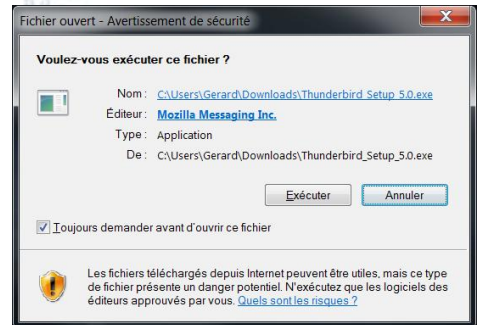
Fichier ouvert - Avertissement de sécurité

Voulez-vous exécuter ce fichier ?

Nom : C:\Users\Gerard\Downloads\Thunderbird Setup 5.0.exe
Éditeur : Mozilla Messaging Inc.
Type : Application
De : C:\Users\Gerard\Downloads\Thunderbird_Setup_5.0.exe

Exécuter
Annuler

Toujours demander avant d'ouvrir ce fichier

Les fichiers téléchargés depuis Internet peuvent être utiles, mais ce type de fichier présente un danger potentiel. N'exécutez que les logiciels des éditeurs approuvés par vous. Quels sont les risques ?